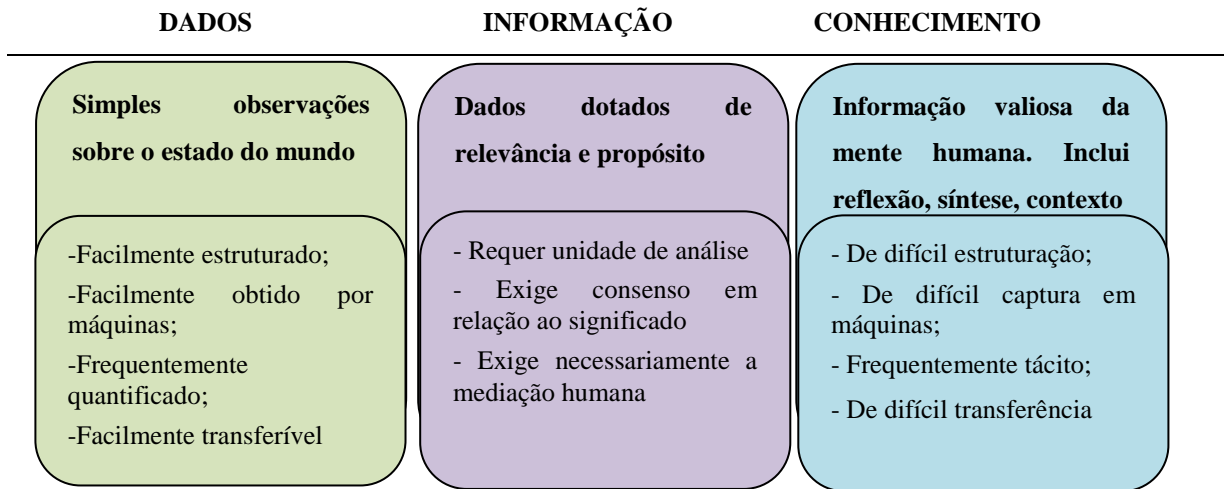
DADOS

Simples observações sobre o estado do mundo

-Facilmente estruturado;
-Facilmente obtido por máquinas;
-Frequentemente quantificado;
-Facilmente transferível

INFORMAÇÃO

Dados dotados de relevância e propósito

- Requer unidade de análise
- Exige consenso em relação ao significado
- Exige necessariamente a mediação humana

CONHECIMENTO

Informação valiosa da mente humana. Inclui reflexão, síntese, contexto

- De difícil estruturação;
- De difícil captura em máquinas;
- Frequentemente tácito;
- De difícil transferência